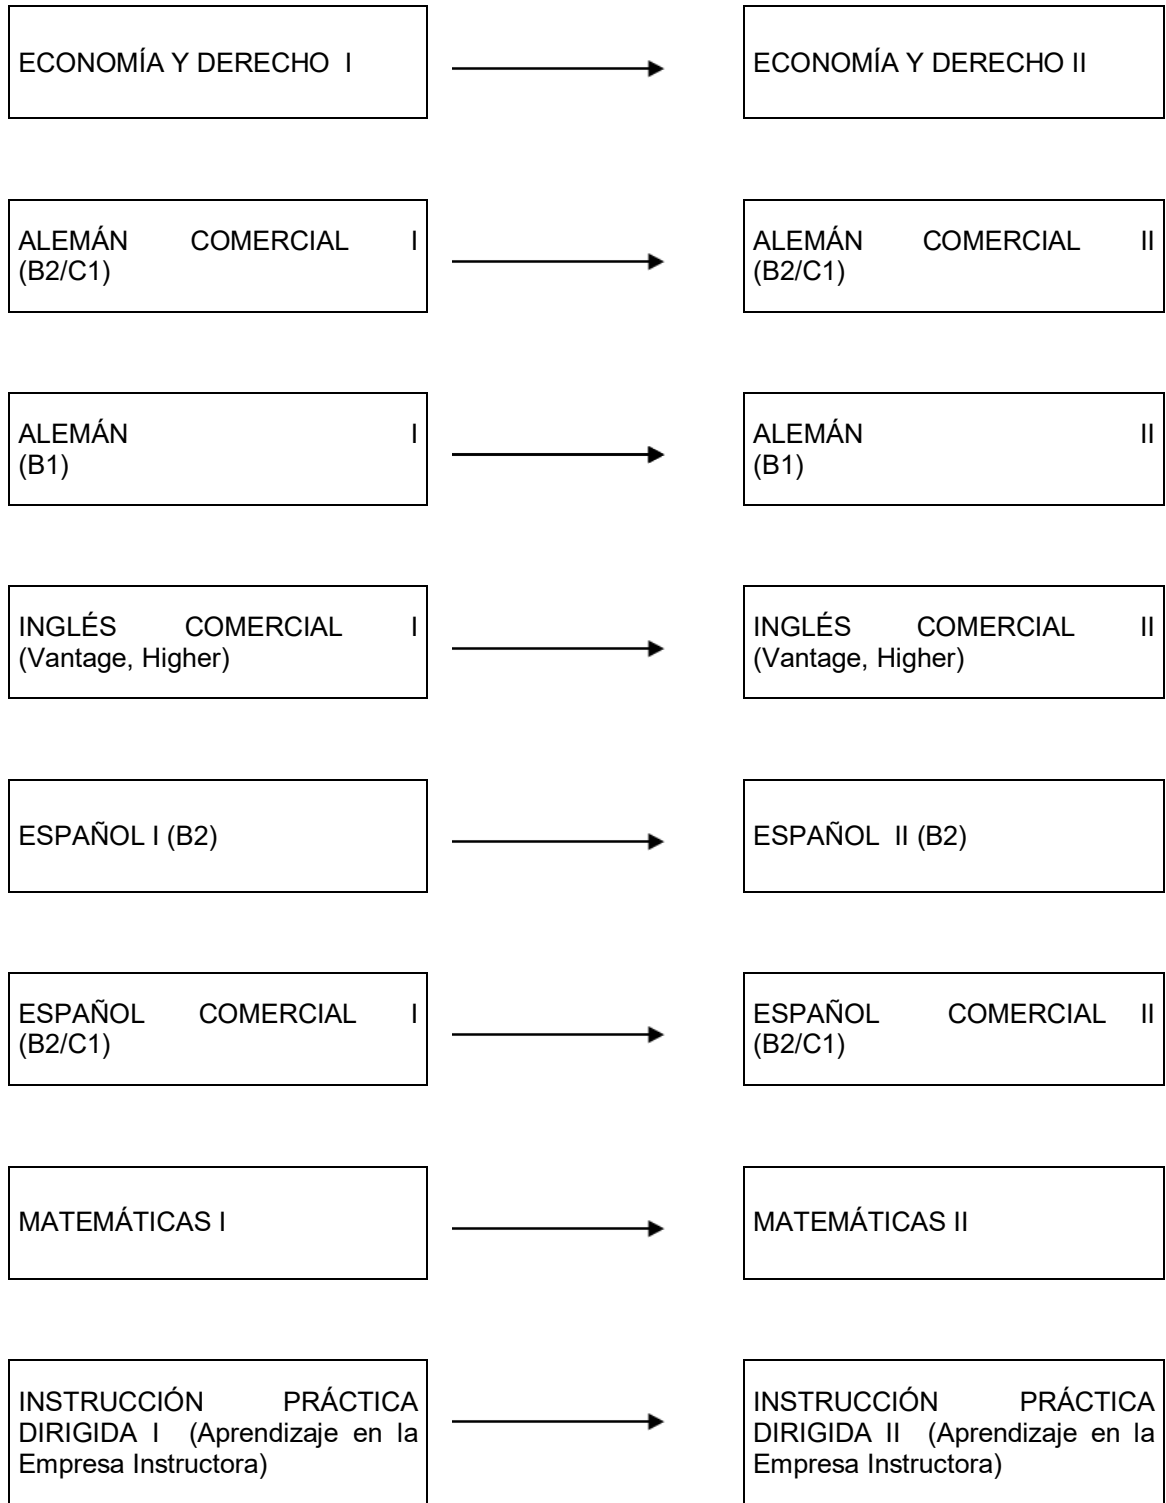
ECONOMÍA Y DERECHO I

ECONOMÍA Y DERECHO II

ALEMÁN COMERCIAL I (B2/C1)

ALEMÁN COMERCIAL II (B2/C1)

ALEMÁN I (B1)

ALEMÁN II (B1)

INGLÉS COMERCIAL I (Vantage, Higher)

INGLÉS COMERCIAL II (Vantage, Higher)

ESPAÑOL I (B2)

ESPAÑOL II (B2)

ESPAÑOL COMERCIAL I (B2/C1)

ESPAÑOL COMERCIAL II (B2/C1)

MATEMÁTICAS I

MATEMÁTICAS II

INSTRUCCIÓN PRÁCTICA DIRIGIDA I (Aprendizaje en la Empresa Instructora)

INSTRUCCIÓN PRÁCTICA DIRIGIDA II (Aprendizaje en la Empresa Instructora)